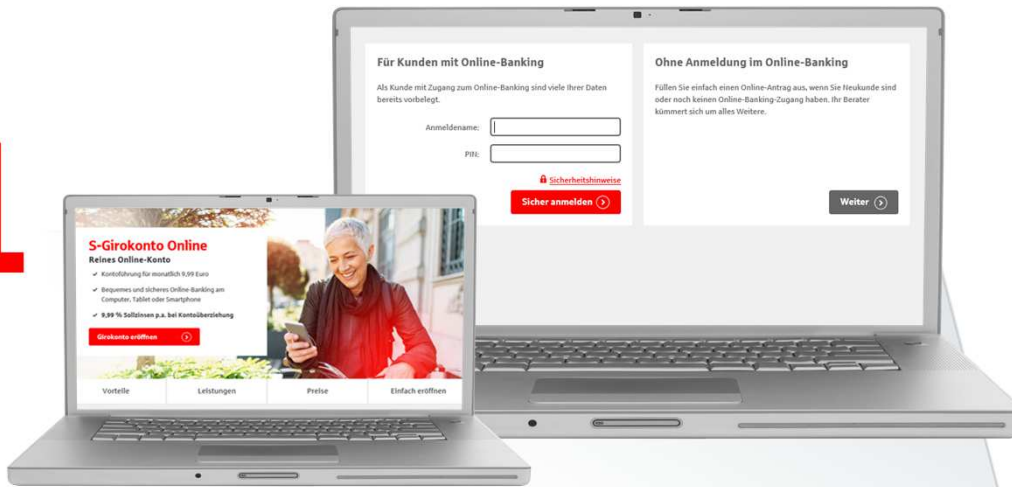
Für Kunden mit Online-Banking

Als Kunde mit Zugang zum Online-Banking sind viele Ihrer Daten bereits vorbelegt.

Anmeldename:

PIN:

Sicherheitshinweise

Sicher anmelden

Ohne Anmeldung im Online-Banking

Füllen Sie einfach einen Online-Antrag aus, wenn Sie Neukunde sind oder noch keinen Online-Banking-Zugang haben. Ihr Berater kümmert sich um alles Weitere.

Weiter

S-Girokonto Online

Reines Online-Konto

✓ Kontoführung für monatlich 9,99 Euro

✓ Bequemes und sicheres Online-Banking am Computer, Tablet oder Smartphone

✓ 9,99 % Sollzinsen p.a. bei Kontoüberziehung

Girokonto eröffnen

Vorteile | Leistungen | Preise | Einfach eröffnen